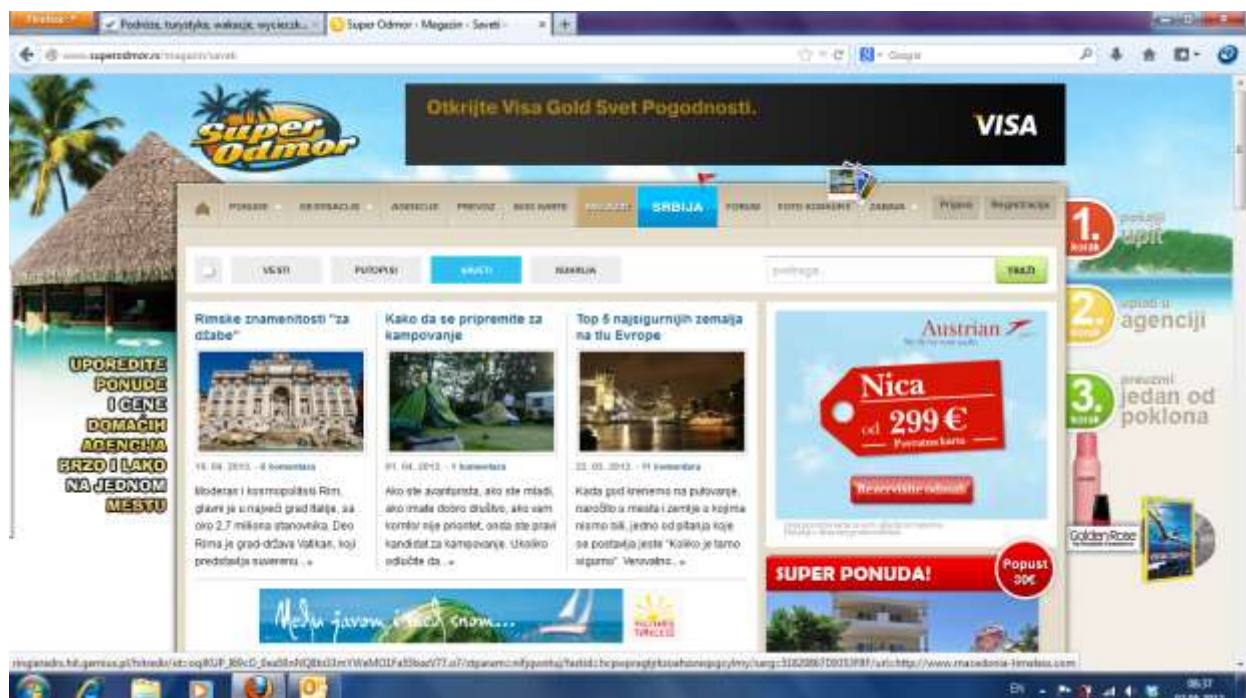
Firefox
Podróże, turystyka, wakacje, wycieczk...
Super Odmor - Magazin - Saveti
www.superodmor.rs/magazin/saveti
Google

Super Odmor

Otkrijte Visa Gold Svet Pogodnosti.
VISA

POČETNA DESTINACIJE AGENCIJE PREVOZ SAVETI MAGAZIN SRBIJA FORUM FOTO KONKURS ZABAVA Prijava Registracija

VESTI PUTOPISI SAVETI NAMIRIJA
pretraga TRAŽI

1. korak pošalji upit
2. korak uplati u agenciji
3. korak preuzmi jedan od poklona

UPOREDITE PONUDE I CENE DOMAĆIH AGENCIJA BRZO I LAKO NA JEDNOM MESTU

Rimske znamenitosti "za džabe"
16. 04. 2013. - 0 komentara
Moderan i kosmopolitski Rim, glavni je u najveći grad Italije, sa oko 2,7 miliona stanovnika. Deo Rima je grad-država Vatikan, koji predstavlja suvereenu... »

Kako da se pripremite za kampovanje
01. 04. 2013. - 1 komentara
Ako ste avanturista, ako ste mladi, ako imate dobro društvo, ako vam komfor nije prioritet, onda ste pravi kandidat za kampovanje. Ukoliko odlučite da... »

Top 5 najsigurnijih zemalja na tlu Evrope
22. 03. 2013. - 11 komentara
Kada god krenemo na putovanje, naročito u mesta i zemlje u kojima nismo bili, jedno od pitanja koje se postavlja jeste "Koliko je tamo sigurno". Verovatno... »

Austrian
Nica od 299 € Povratna karta
Rezervišite odmah

SUPER PONUDA!
Popust 30€

Golden Rose

Među javom i med snom...